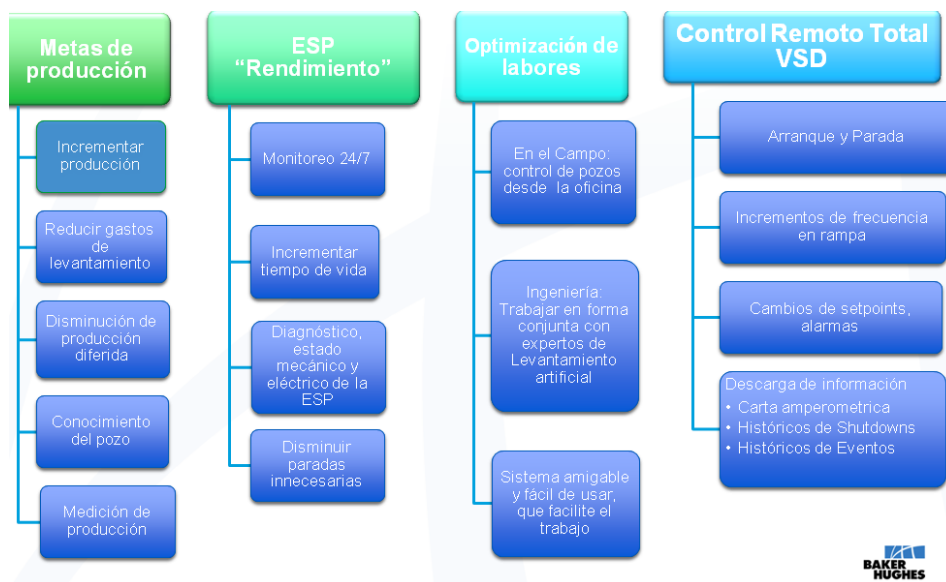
Metas de producción

Incrementar producción

Reducir gastos de levantamiento

Disminución de producción diferida

Conocimiento del pozo

Medición de producción

ESP "Rendimiento"

Monitoreo 24/7

Incrementar tiempo de vida

Diagnóstico, estado mecánico y eléctrico de la ESP

Disminuir paradas innecesarias

Optimización de labores

En el Campo: control de pozos desde la oficina

Ingeniería: Trabajar en forma conjunta con expertos de Levantamiento artificial

Sistema amigable y fácil de usar, que facilite el trabajo

Control Remoto Total VSD

Arranque y Parada

Incrementos de frecuencia en rampa

Cambios de setpoints, alarmas

Descarga de información
• Carta amperometrica
• Históricos de Shutdowns
• Históricos de Eventos

BAKER HUGHES